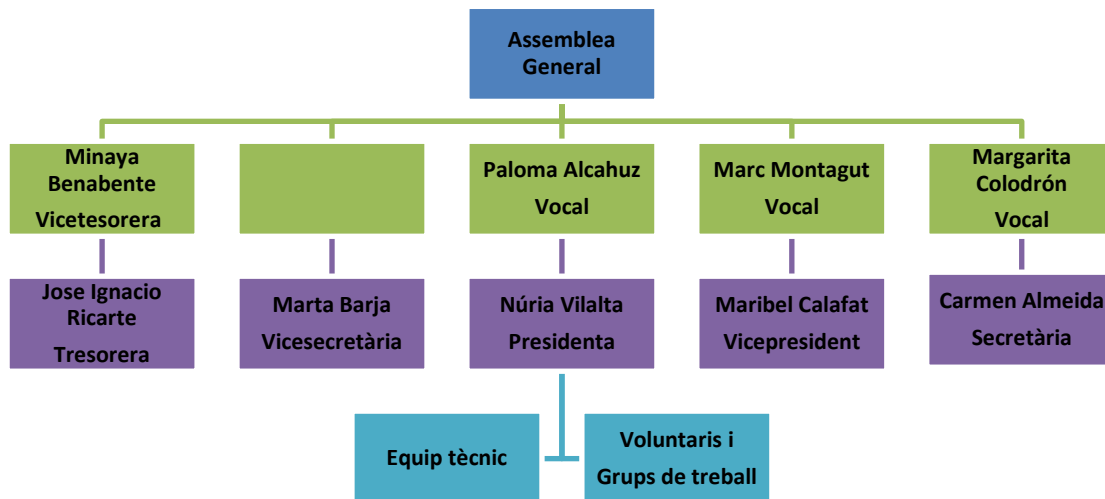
Assemblea General

Minaya Benabente
Vicetesorera

Paloma Alcahuz
Vocal

Marc Montagut
Vocal

Margarita Colodrón
Vocal

Jose Ignacio Ricarte
Tresorera

Marta Barja
Vicesecretària

Núria Vilalta
Presidenta

Maribel Calafat
Vicepresident

Carmen Almeida
Secretària

Equip tècnic

Voluntaris i Grups de treball